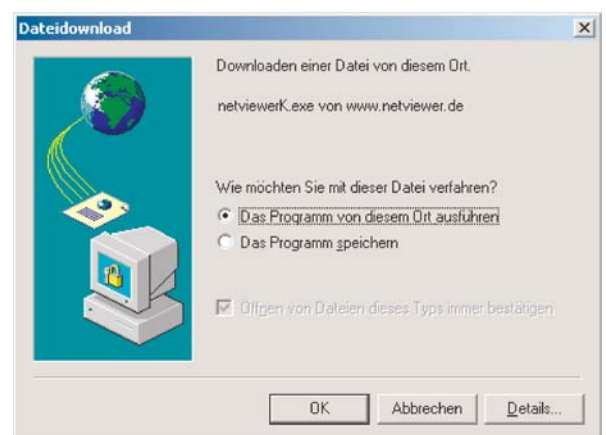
Dateidownload

Downloaden einer Datei von diesem Ort.

netviewerK.exe von www.netviewer.de

Wie möchten Sie mit dieser Datei verfahren?

Das Programm von diesem Ort ausführen

Das Programm speichern

Öffnen von Dateien dieses Typs immer bestätigen

OK

Abbrechen

Details...